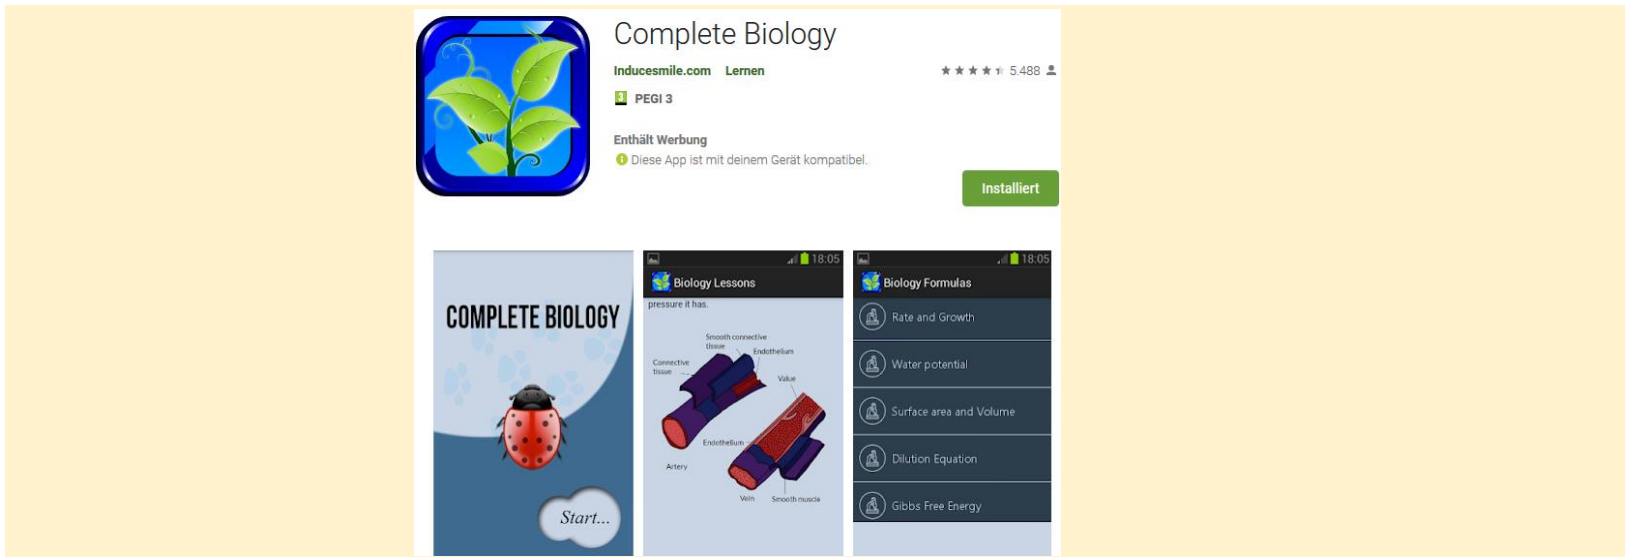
Complete Biology

Inducesmile.com Lernen

★★★★½ 5.488

PEGI 3

Enthält Werbung

Diese App ist mit deinem Gerät kompatibel.

Installiert

COMPLETE BIOLOGY

Start...

18:05

Biology Lessons

pressure it has.

Smooth connective tissue

Endothelium

Connective tissue

Value

Endothelium

Artery

Vein

Smooth muscle

18:05

Biology Formulas

Rate and Growth

Water potential

Surface area and Volume

Dilution Equation

Gibbs Free Energy